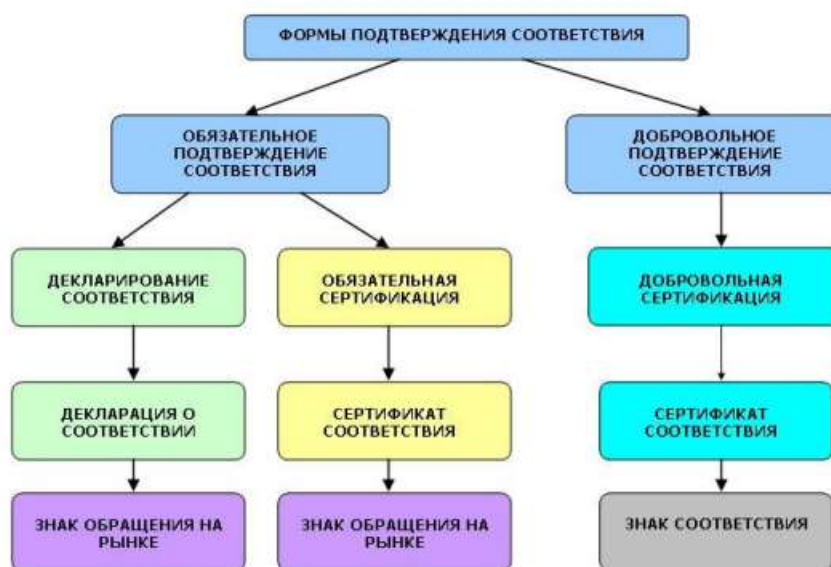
ФОРМЫ ПОДТВЕРЖДЕНИЯ СООТВЕТСТВИЯ

ОБЯЗАТЕЛЬНОЕ ПОДТВЕРЖДЕНИЕ СООТВЕТСТВИЯ

ДОБРОВОЛЬНОЕ ПОДТВЕРЖДЕНИЕ СООТВЕТСТВИЯ

ДЕКЛАРИРОВАНИЕ СООТВЕТСТВИЯ

ОБЯЗАТЕЛЬНАЯ СЕРТИФИКАЦИЯ

ДОБРОВОЛЬНАЯ СЕРТИФИКАЦИЯ

ДЕКЛАРАЦИЯ О СООТВЕТСТВИИ

СЕРТИФИКАТ СООТВЕТСТВИЯ

СЕРТИФИКАТ СООТВЕТСТВИЯ

ЗНАК ОБРАЩЕНИЯ НА РЫНКЕ

ЗНАК ОБРАЩЕНИЯ НА РЫНКЕ

ЗНАК СООТВЕТСТВИЯ